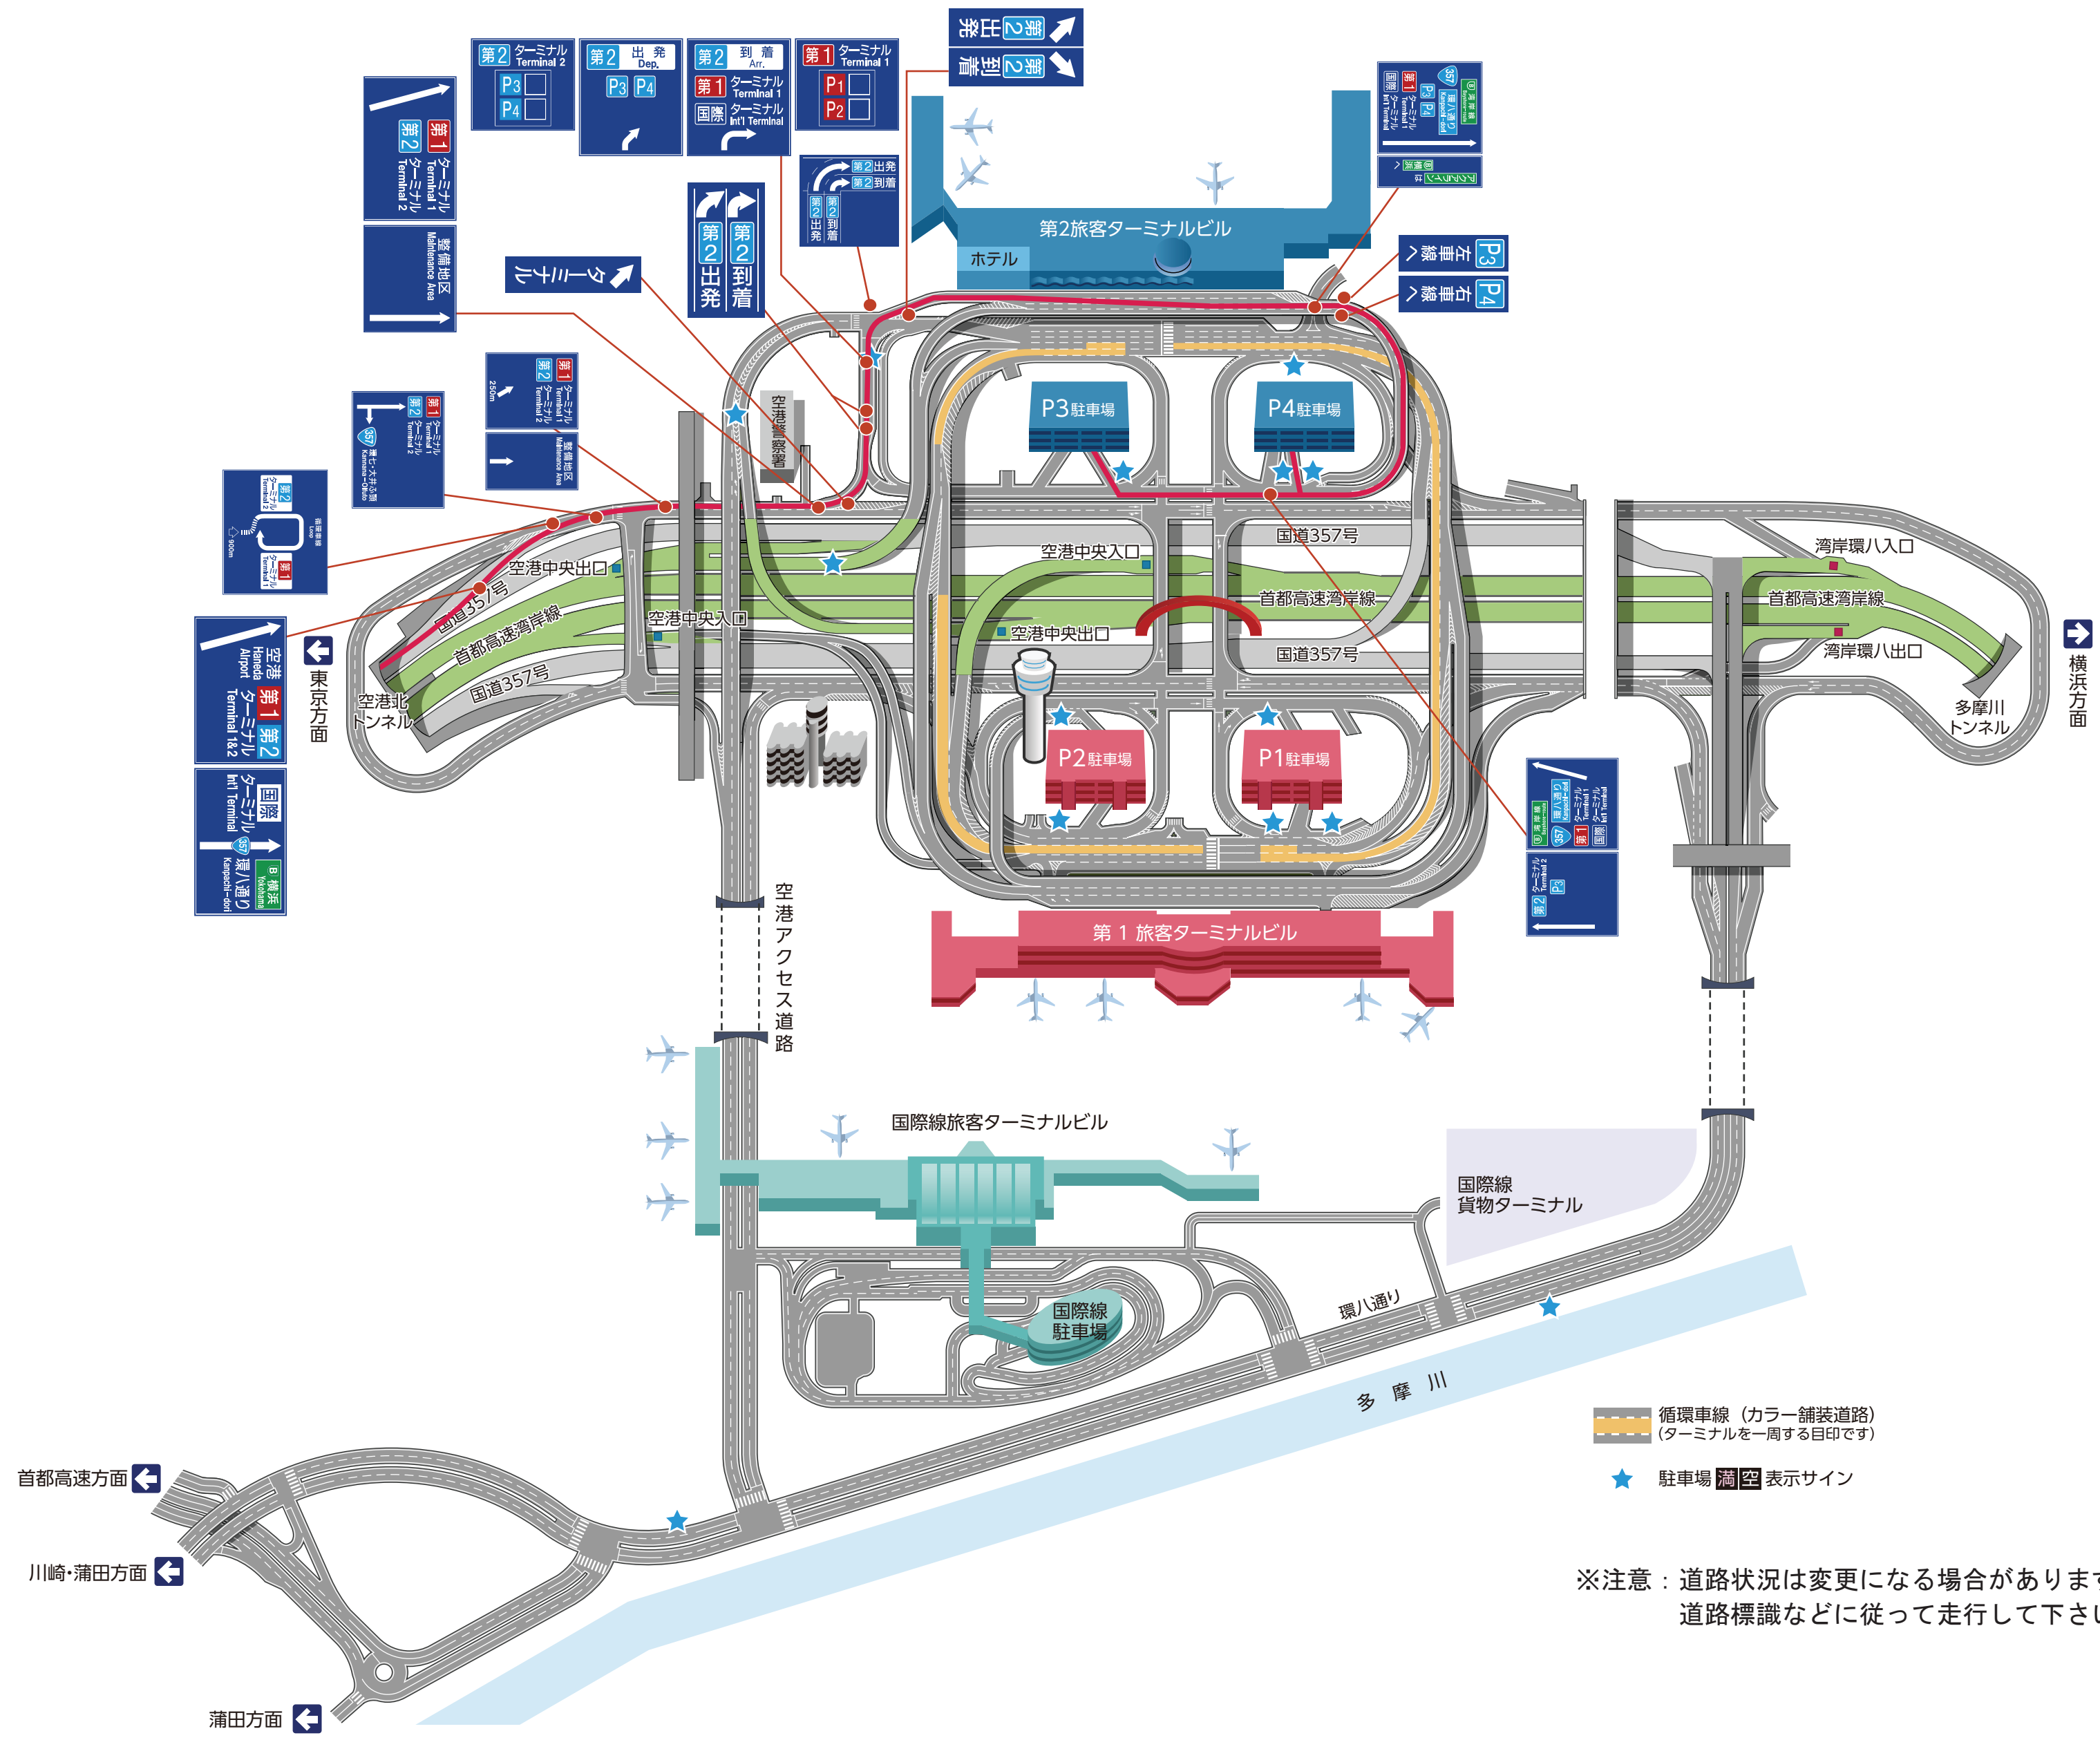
第2 ターミナル Terminal 2
P3
P4

第2 出発 Dep.
P3 P4

第2 到着 Arr.
第1 ターミナル Terminal 1
国際 ターミナル Int'l Terminal

第1 ターミナル Terminal 1
P1
P2

第2 出発
第2 到着

第1 ターミナル Terminal 1
第2 ターミナル Terminal 2

整備地区 Maintenance Area

ターミナル

第2 出発
第2 到着

第2 出発
第2 到着

第2旅客ターミナルビル
ホテル

P3 左車線
P4 右車線

P3駐車場
P4駐車場

空港警察署

第1 ターミナル Terminal 1
第2 ターミナル Terminal 2

整備地区 Maintenance Area

第1 ターミナル
第2 ターミナル
357

第2 ターミナル Terminal 2
第1 ターミナル Terminal 1

国道357号
空港中央入口
空港中央出口
首都高速湾岸線
空港中央入口
空港中央出口
国道357号
国道357号
首都高速湾岸線
国道357号

湾岸環八入口
首都高速湾岸線
湾岸環八出口
多摩川トンネル
横浜方面

東京方面
空港北トンネル

空港 Haneda Airport 第1 第2 ターミナル Terminal 1&2
国際 ターミナル Int'l Terminal
357 環八通り Kanpachi-dori
B 横浜 Yokohama

P2駐車場
P1駐車場

第1 ターミナル Terminal 1
国際 ターミナル Int'l Terminal
357 環八通り
第2 ターミナル Terminal 2
P3

第１旅客ターミナルビル

空港アクセス道路

国際線旅客ターミナルビル
国際線貨物ターミナル
国際線駐車場
環八通り
多摩川

循環車線（カラー舗装道路）
(ターミナルを一周する目印です)
駐車場 満 空 表示サイン

首都高速方面
川崎・蒲田方面
蒲田方面

※注意：道路状況は変更になる場合がありま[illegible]
道路標識などに従って走行して下さ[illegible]